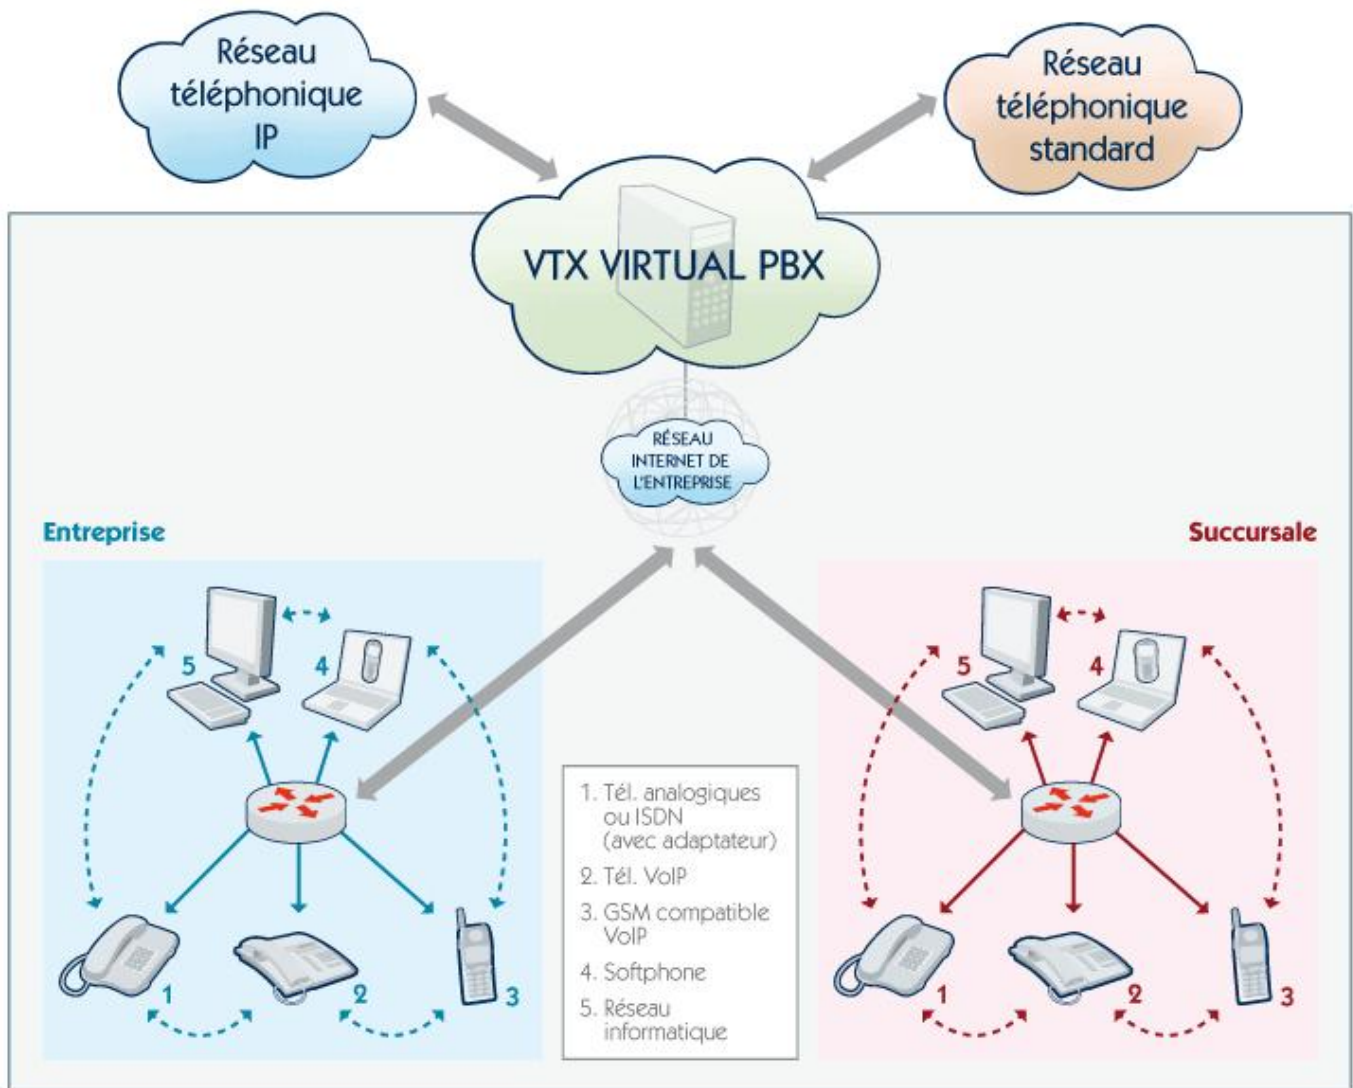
Réseau téléphonique IP

Réseau téléphonique standard

VTX VIRTUAL PBX

RÉSEAU INTERNET DE L'ENTREPRISE

Entreprise

Succursale

5
4
1
2
3

1. Tél. analogiques ou ISDN (avec adaptateur)
2. Tél. VoIP
3. GSM compatible VoIP
4. Softphone
5. Réseau informatique

5
4
1
2
3